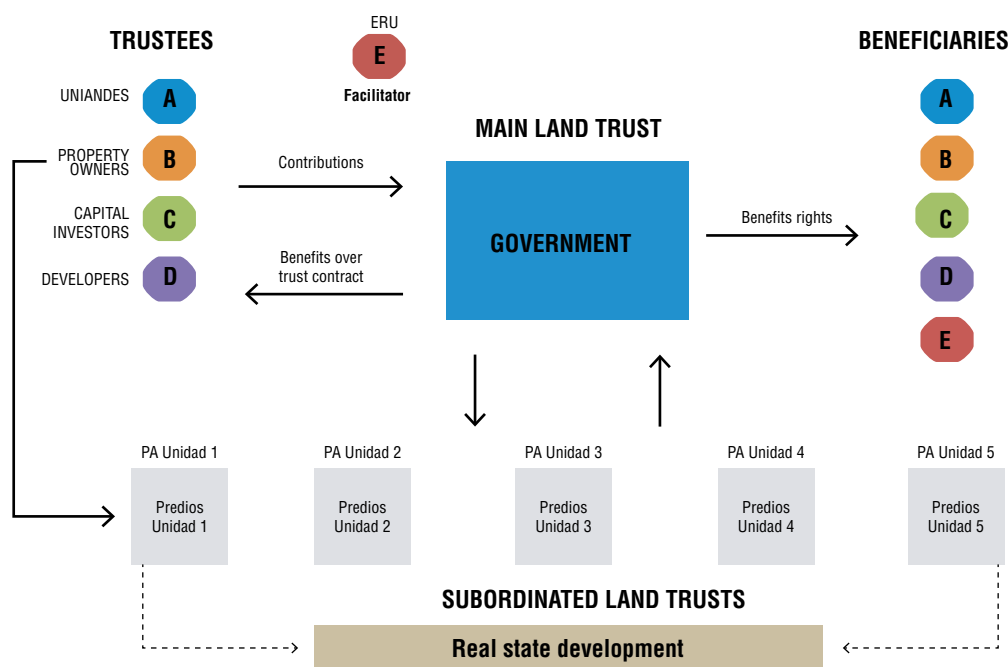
TRUSTEES

ERU

E

Facilitator

BENEFICIARIES

UNIANDES A

PROPERTY OWNERS B

CAPITAL INVESTORS C

DEVELOPERS D

MAIN LAND TRUST

Contributions

GOVERNMENT

Benefits rights

Benefits over trust contract

A

B

C

D

E

PA Unidad 1

Predios Unidad 1

PA Unidad 2

Predios Unidad 2

PA Unidad 3

Predios Unidad 3

PA Unidad 4

Predios Unidad 4

PA Unidad 5

Predios Unidad 5

SUBORDINATED LAND TRUSTS

Real state development